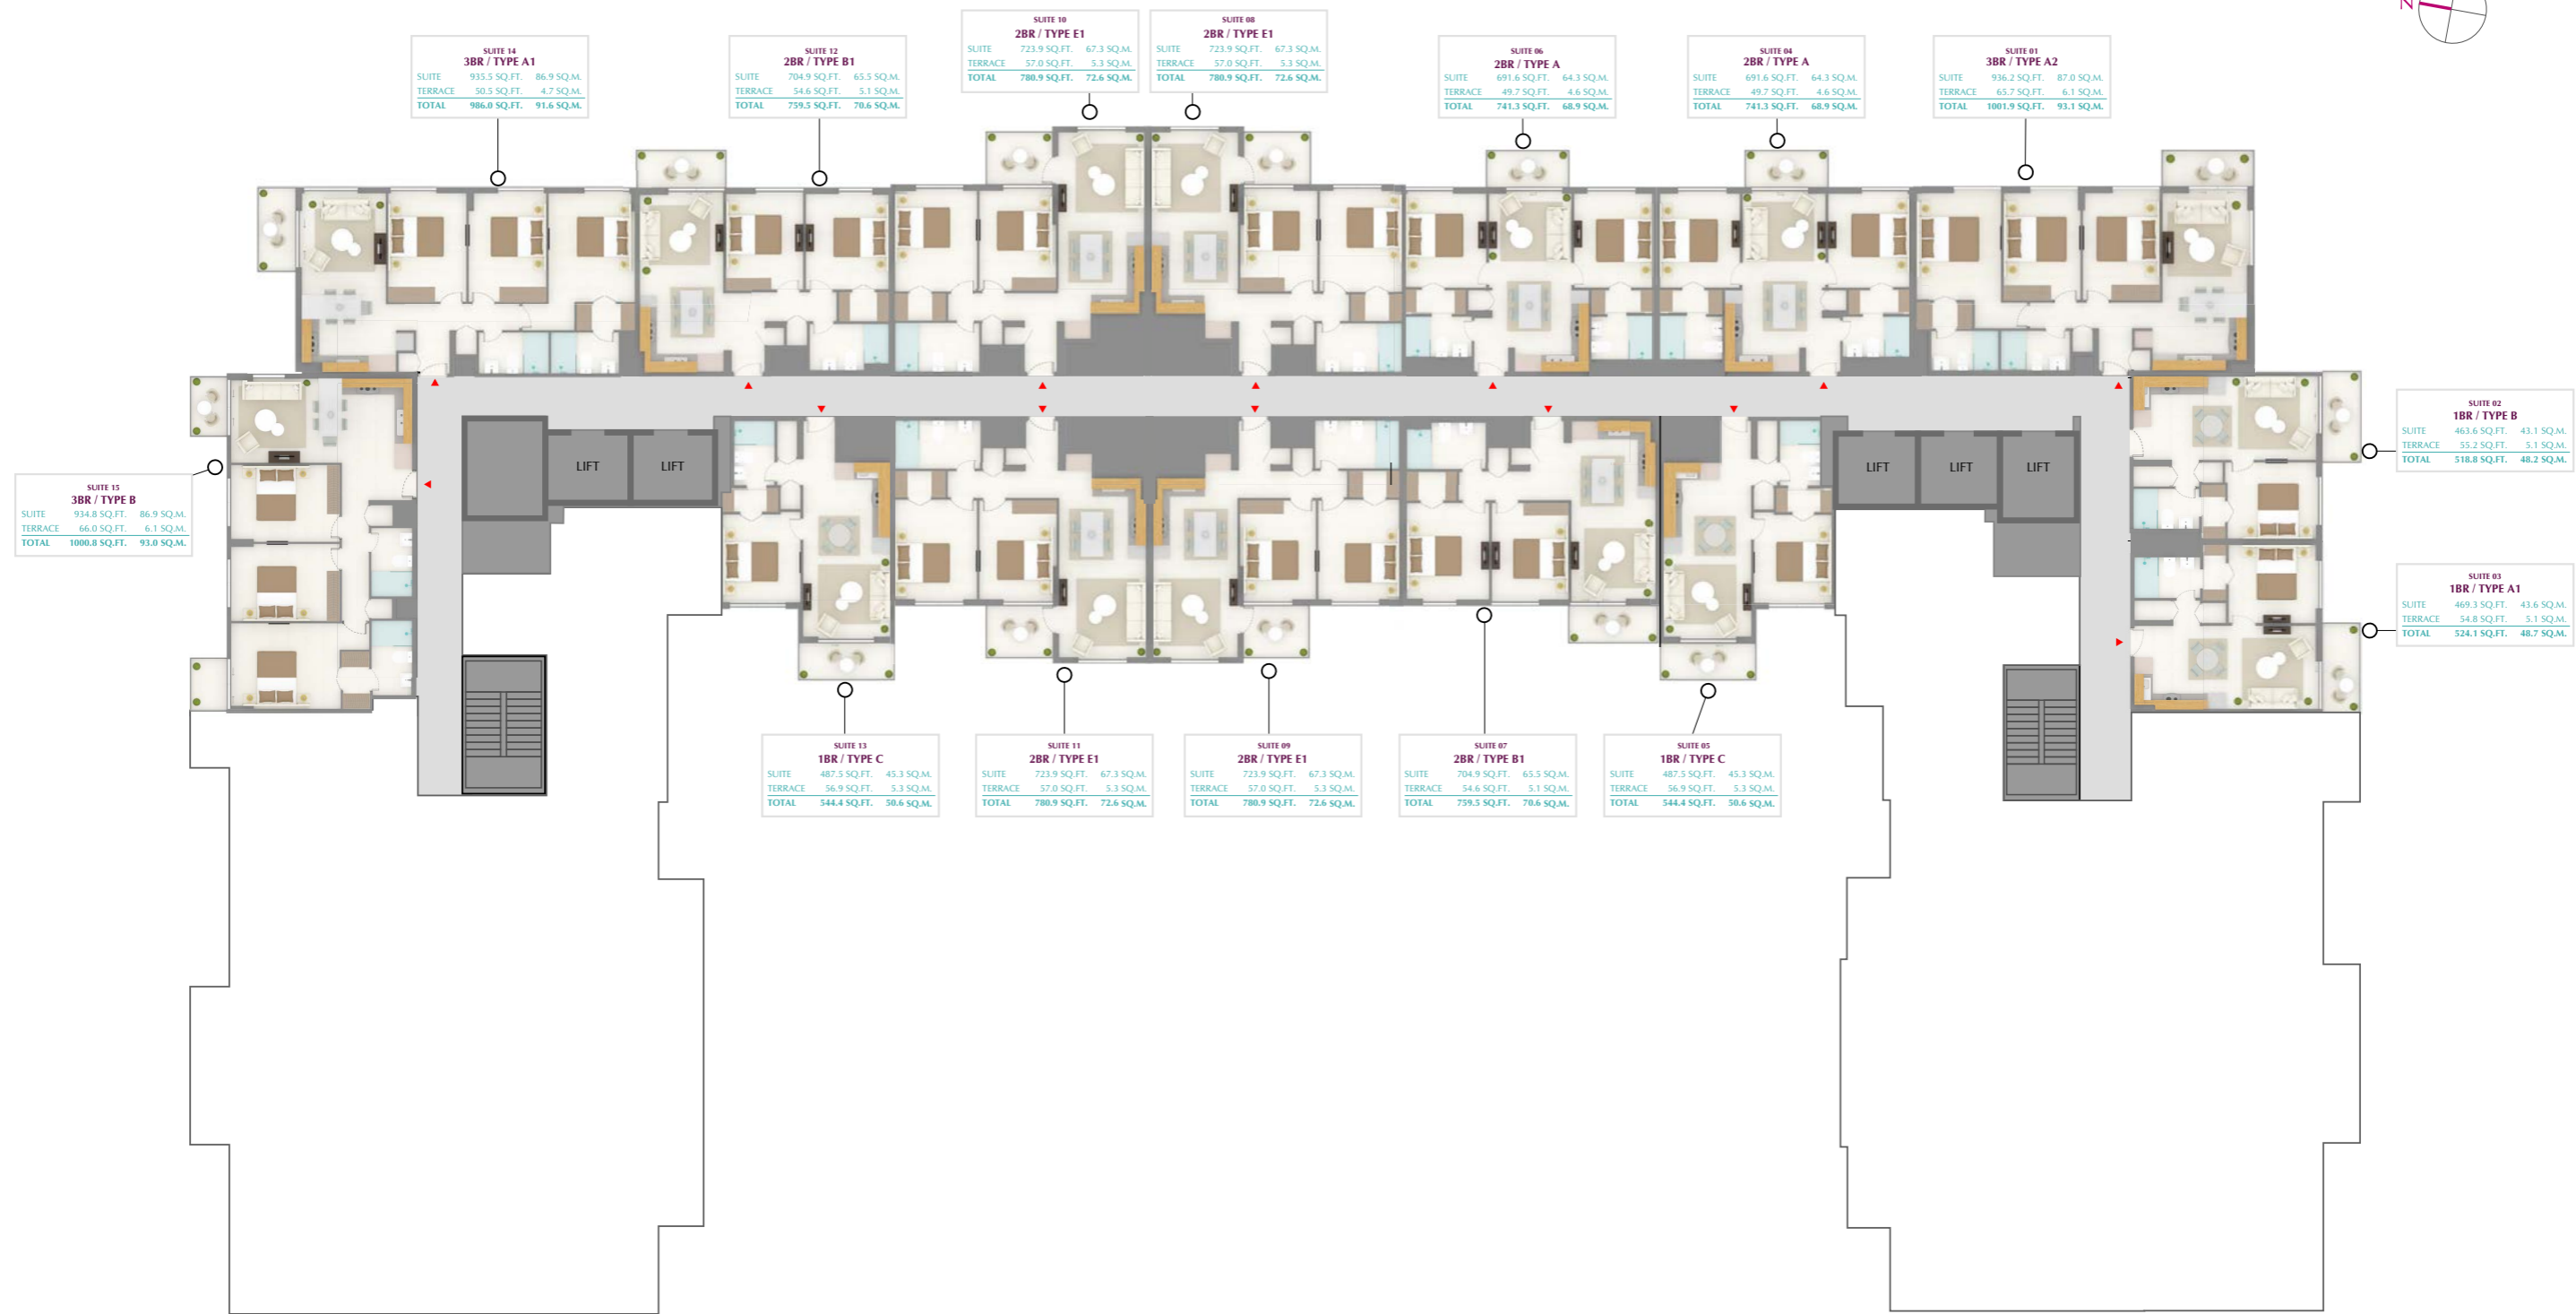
N

SUITE 14
3BR / TYPE A1
| SUITE | 935.5 SQ.FT. | 86.9 SQ.M. |
|---|---|---|
| TERRACE | 50.5 SQ.FT. | 4.7 SQ.M. |
| TOTAL | 986.0 SQ.FT. | 91.6 SQ.M. |

SUITE 12
2BR / TYPE B1
| SUITE | 704.9 SQ.FT. | 65.5 SQ.M. |
|---|---|---|
| TERRACE | 54.6 SQ.FT. | 5.1 SQ.M. |
| TOTAL | 759.5 SQ.FT. | 70.6 SQ.M. |

SUITE 10
2BR / TYPE E1
| SUITE | 723.9 SQ.FT. | 67.3 SQ.M. |
|---|---|---|
| TERRACE | 57.0 SQ.FT. | 5.3 SQ.M. |
| TOTAL | 780.9 SQ.FT. | 72.6 SQ.M. |

SUITE 08
2BR / TYPE E1
| SUITE | 723.9 SQ.FT. | 67.3 SQ.M. |
|---|---|---|
| TERRACE | 57.0 SQ.FT. | 5.3 SQ.M. |
| TOTAL | 780.9 SQ.FT. | 72.6 SQ.M. |

SUITE 06
2BR / TYPE A
| SUITE | 691.6 SQ.FT. | 64.3 SQ.M. |
|---|---|---|
| TERRACE | 49.7 SQ.FT. | 4.6 SQ.M. |
| TOTAL | 741.3 SQ.FT. | 68.9 SQ.M. |

SUITE 04
2BR / TYPE A
| SUITE | 691.6 SQ.FT. | 64.3 SQ.M. |
|---|---|---|
| TERRACE | 49.7 SQ.FT. | 4.6 SQ.M. |
| TOTAL | 741.3 SQ.FT. | 68.9 SQ.M. |

SUITE 01
3BR / TYPE A2
| SUITE | 936.2 SQ.FT. | 87.0 SQ.M. |
|---|---|---|
| TERRACE | 65.7 SQ.FT. | 6.1 SQ.M. |
| TOTAL | 1001.9 SQ.FT. | 93.1 SQ.M. |

SUITE 15
3BR / TYPE B
| SUITE | 934.8 SQ.FT. | 86.9 SQ.M. |
|---|---|---|
| TERRACE | 66.0 SQ.FT. | 6.1 SQ.M. |
| TOTAL | 1000.8 SQ.FT. | 93.0 SQ.M. |

SUITE 02
1BR / TYPE B
| SUITE | 463.6 SQ.FT. | 43.1 SQ.M. |
|---|---|---|
| TERRACE | 55.2 SQ.FT. | 5.1 SQ.M. |
| TOTAL | 518.8 SQ.FT. | 48.2 SQ.M. |

SUITE 03
1BR / TYPE A1
| SUITE | 469.3 SQ.FT. | 43.6 SQ.M. |
|---|---|---|
| TERRACE | 54.8 SQ.FT. | 5.1 SQ.M. |
| TOTAL | 524.1 SQ.FT. | 48.7 SQ.M. |

LIFT
LIFT
LIFT
LIFT
LIFT

SUITE 13
1BR / TYPE C
| SUITE | 487.5 SQ.FT. | 45.3 SQ.M. |
|---|---|---|
| TERRACE | 56.9 SQ.FT. | 5.3 SQ.M. |
| TOTAL | 544.4 SQ.FT. | 50.6 SQ.M. |

SUITE 11
2BR / TYPE E1
| SUITE | 723.9 SQ.FT. | 67.3 SQ.M. |
|---|---|---|
| TERRACE | 57.0 SQ.FT. | 5.3 SQ.M. |
| TOTAL | 780.9 SQ.FT. | 72.6 SQ.M. |

SUITE 09
2BR / TYPE E1
| SUITE | 723.9 SQ.FT. | 67.3 SQ.M. |
|---|---|---|
| TERRACE | 57.0 SQ.FT. | 5.3 SQ.M. |
| TOTAL | 780.9 SQ.FT. | 72.6 SQ.M. |

SUITE 07
2BR / TYPE B1
| SUITE | 704.9 SQ.FT. | 65.5 SQ.M. |
|---|---|---|
| TERRACE | 54.6 SQ.FT. | 5.1 SQ.M. |
| TOTAL | 759.5 SQ.FT. | 70.6 SQ.M. |

SUITE 05
1BR / TYPE C
| SUITE | 487.5 SQ.FT. | 45.3 SQ.M. |
|---|---|---|
| TERRACE | 56.9 SQ.FT. | 5.3 SQ.M. |
| TOTAL | 544.4 SQ.FT. | 50.6 SQ.M. |